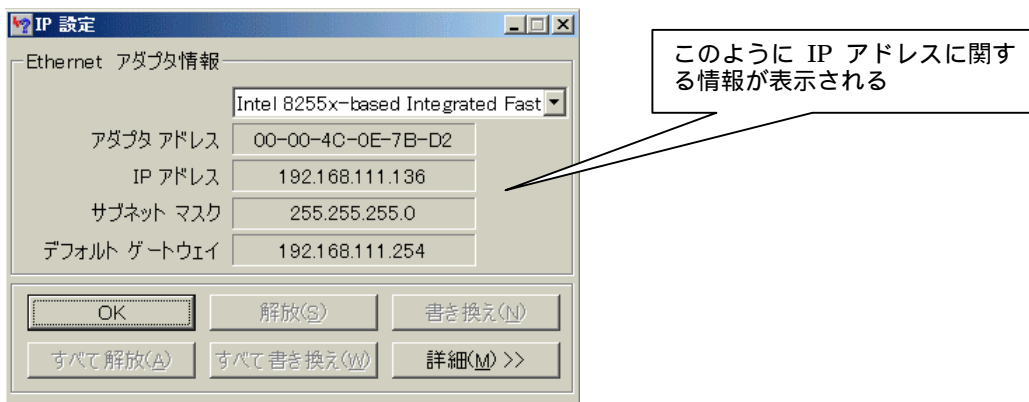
IP 設定

Ethernet アダプタ情報

Intel 8255x-based Integrated Fast

アダプタ アドレス 00-00-4C-0E-7B-D2

IP アドレス 192.168.111.136

サブネット マスク 255.255.255.0

デフォルト ゲートウェイ 192.168.111.254

OK

解放(S)

書き換え(N)

すべて解放(A)

すべて書き換え(W)

詳細(M) >>

このように IP アドレスに関する情報が表示される